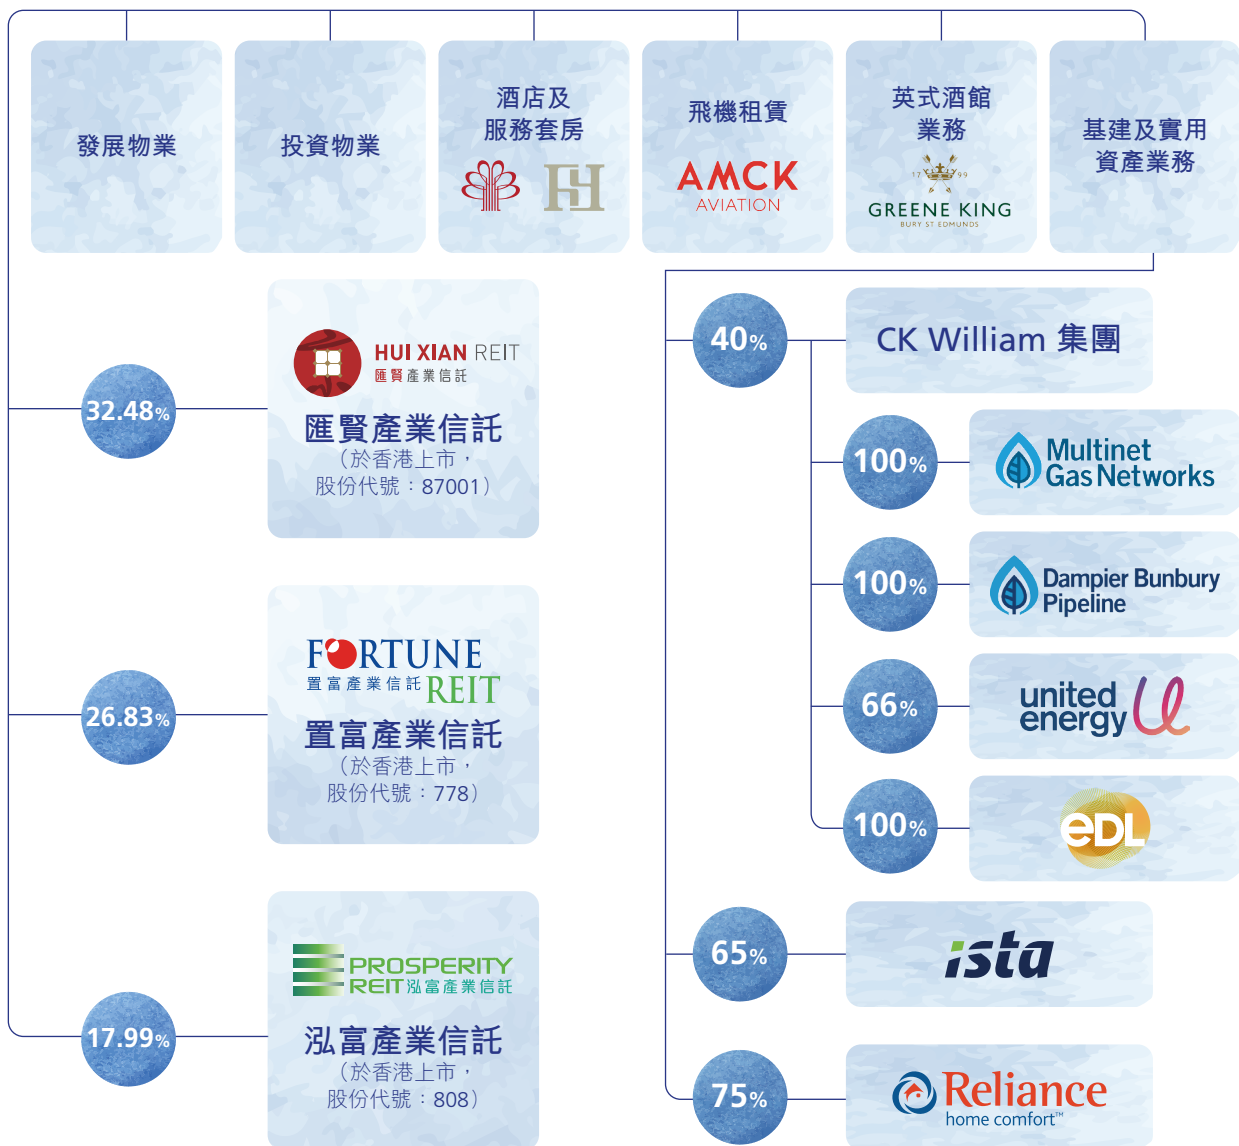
發展物業

投資物業

酒店及服務套房

飛機租賃

AMCK AVIATION

英式酒館業務

17 99

GREENE KING

BURY ST EDMUNDS

基建及實用資產業務

32.48%

HUI XIAN REIT
滙賢產業信託

滙賢產業信託
（於香港上市，股份代號：87001）

26.83%

FORTUNE
置富產業信託 REIT

置富產業信託
（於香港上市，股份代號：778）

17.99%

PROSPERITY REIT 泓富產業信託

泓富產業信託
（於香港上市，股份代號：808）

40%

CK William 集團

100%

Multinet Gas Networks

100%

Dampier Bunbury Pipeline

66%

united energy

100%

eDL

65%

ista

75%

Reliance home comfort™